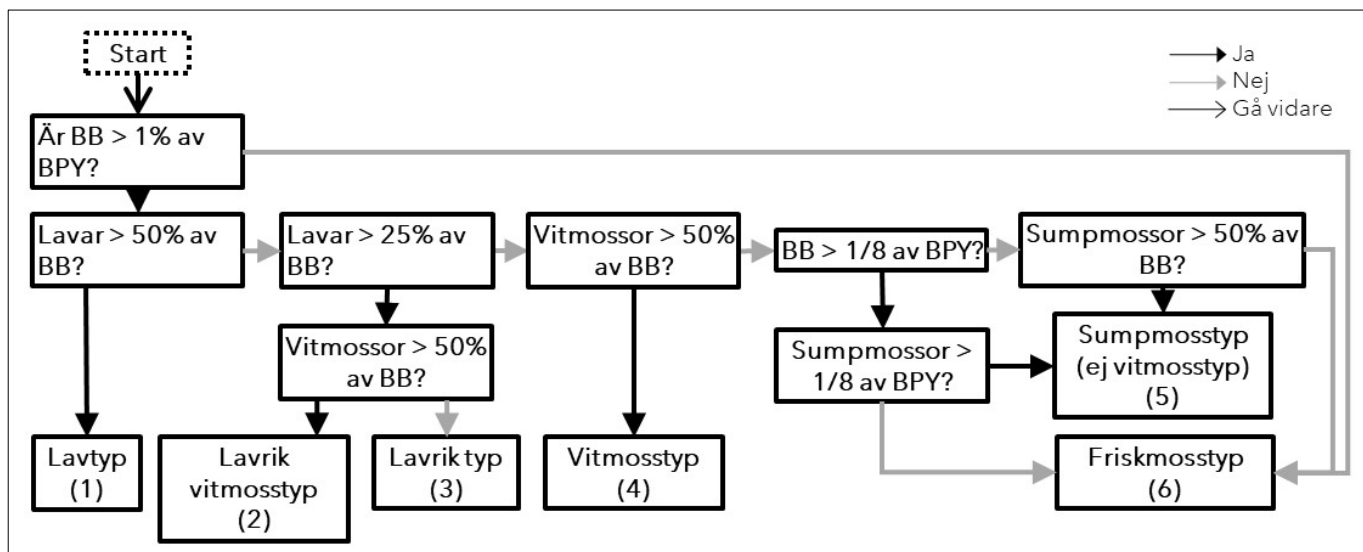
Start

Ja
Nej
Gå vidare

Är BB > 1% av BPY?

Lavar > 50% av BB?

Lavar > 25% av BB?

Vitmossor > 50% av BB?

BB > 1/8 av BPY?

Sumpmossor > 50% av BB?

Vitmossor > 50% av BB?

Sumpmossor > 1/8 av BPY?

Sumpmosstyp (ej vitmosstyp) (5)

Lavtyp (1)

Lavrik vitmosstyp (2)

Lavrik typ (3)

Vitmosstyp (4)

Friskmosstyp (6)